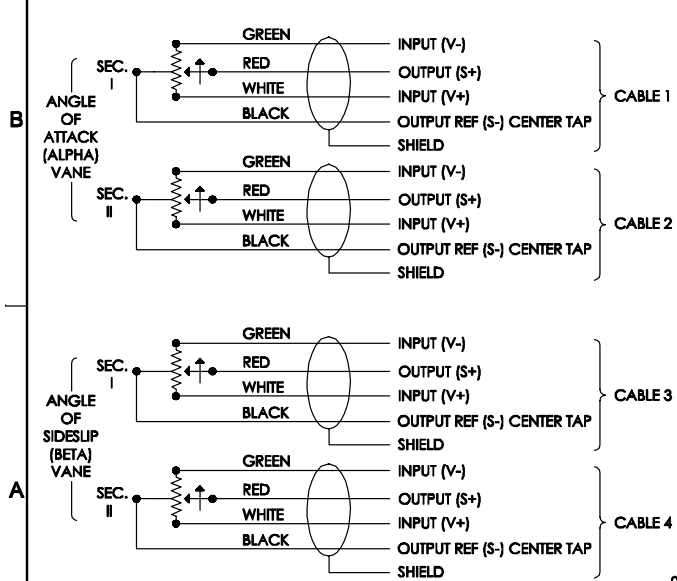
B

ANGLE OF ATTACK (ALPHA) VANE

SEC. I

GREEN
RED
WHITE
BLACK

INPUT (V-)
OUTPUT (S+)
INPUT (V+)
OUTPUT REF (S-) CENTER TAP
SHIELD

CABLE 1

SEC. II

GREEN
RED
WHITE
BLACK

INPUT (V-)
OUTPUT (S+)
INPUT (V+)
OUTPUT REF (S-) CENTER TAP
SHIELD

CABLE 2

A

ANGLE OF SIDESLIP (BETA) VANE

SEC. I

GREEN
RED
WHITE
BLACK

INPUT (V-)
OUTPUT (S+)
INPUT (V+)
OUTPUT REF (S-) CENTER TAP
SHIELD

CABLE 3

SEC. II

GREEN
RED
WHITE
BLACK

INPUT (V-)
OUTPUT (S+)
INPUT (V+)
OUTPUT REF (S-) CENTER TAP
SHIELD

CABLE 4